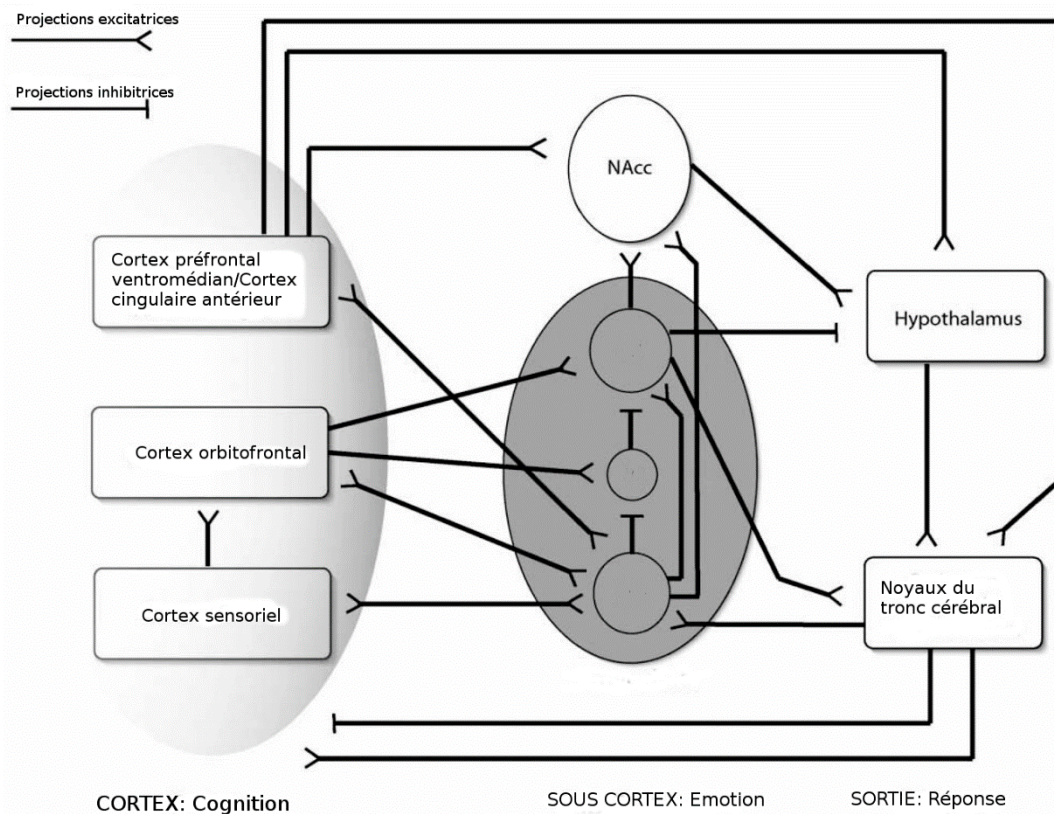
Projections excitatrices

Projections inhibitrices

NAcc

Cortex préfrontal ventromédian/Cortex cingulaire antérieur

Hypothalamus

Cortex orbitofrontal

Cortex sensoriel

Noyaux du tronc cérébral

CORTEX: Cognition

SOUS CORTEX: Emotion

SORTIE: Réponse